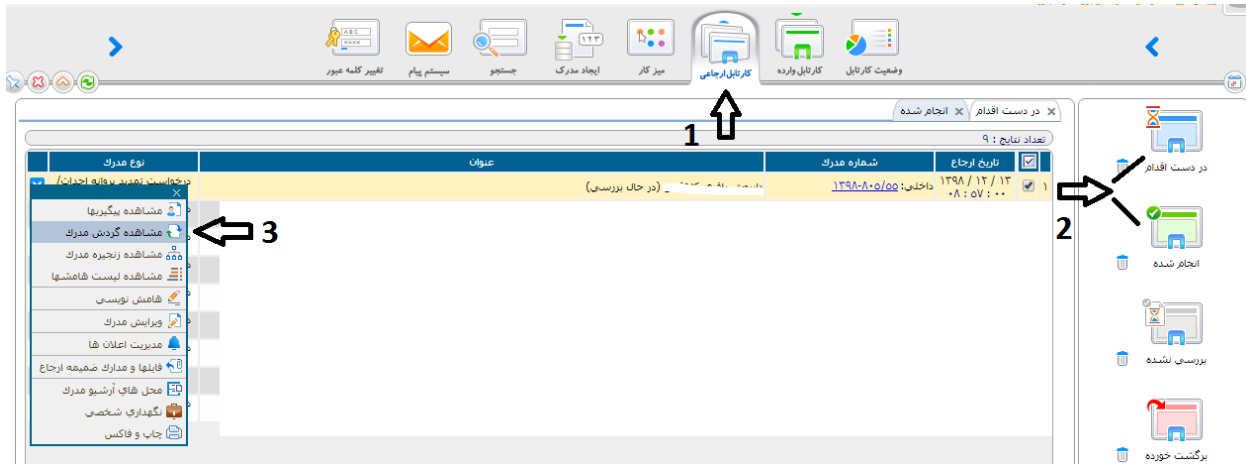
وضعیت کارتابل
کارتابل وارده
کارتابل ارجاعی
میز کار
ایجاد مدرک
جستجو
سیستم پیام
تغییر کلمه عبور
1
در دست اقدام
انجام شده
تعداد نتایج : ۹

| | | تاریخ ارجاع | شماره مدرک | عنوان | نوع مدرک |
|---|---|---|---|---|---|
| ۱ | ☑ | ۱۳ / ۱۲ / ۱۳۹۸ ۰۸ : ۵۷ : ۰۰ | داخلی: ۱۳۹۸-۸۰۵/۵۵ | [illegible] (در حال بررسی) | درخواست تمدید پروانه اجرائی/ |

مشاهده پیگیریها
مشاهده گردش مدرک
3
مشاهده زنجیره مدرک
مشاهده لیست هامشها
هامش نویسی
ویرایش مدرک
مدیریت اعلان ها
فایلها و مدارک ضمیمه ارجاع
محل هاي آرشيو مدرک
نگهداري شخصي
چاپ و فاکس
در دست اقدام
2
انجام شده
بررسی نشده
برگشت خورده